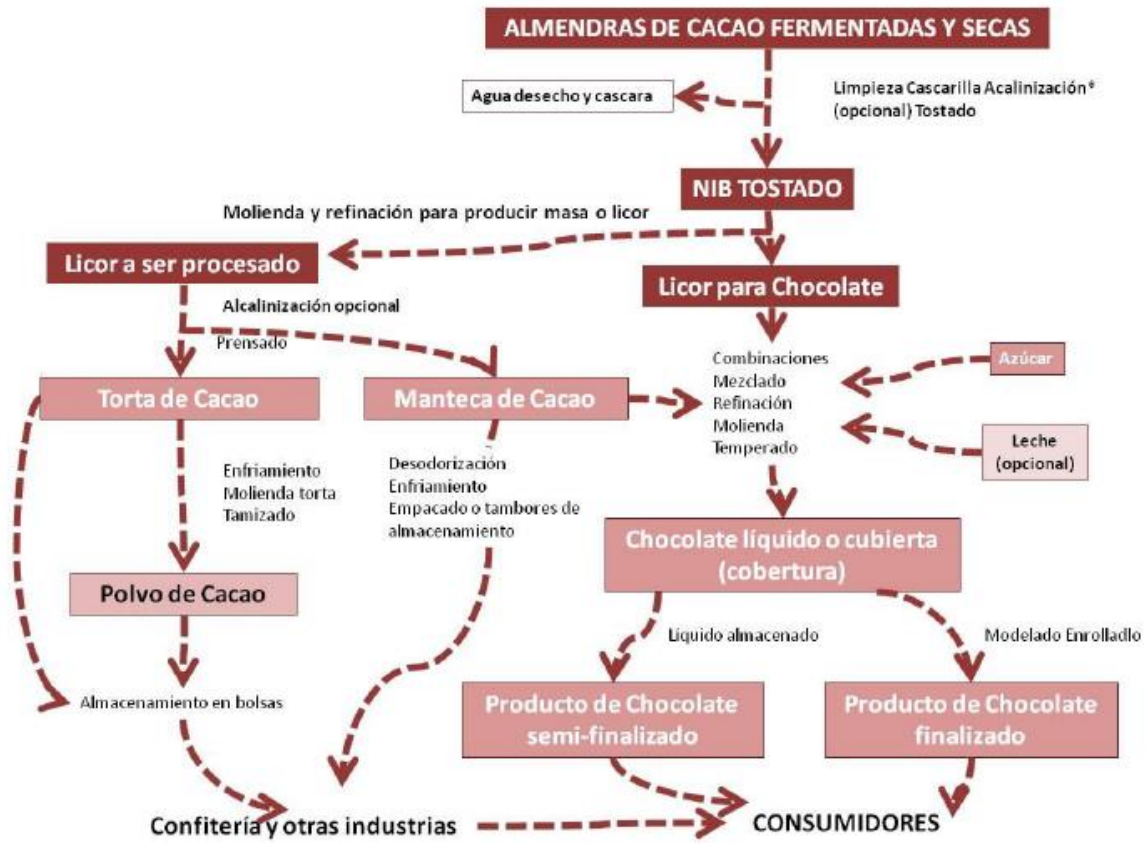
ALMENDRAS DE CACAO FERMENTADAS Y SECAS

Agua desecho y cascara

Limpieza Cascarilla Acalinización* (opcional) Tostado

NIB TOSTADO

Molienda y refinación para producir masa o licor

Licor a ser procesado

Licor para Chocolate

Alcalinización opcional

Prensado

Torta de Cacao

Manteca de Cacao

Combinaciones
Mezclado
Refinación
Molienda
Temperado

Azúcar

Leche (opcional)

Enfriamiento
Molienda torta
Tamizado

Desodorización
Enfriamiento
Empacado o tambores de almacenamiento

Chocolate líquido o cubierta (cobertura)

Polvo de Cacao

Líquido almacenado

Modelado Enrolladlo

Almacenamiento en bolsas

Producto de Chocolate semi-finalizado

Producto de Chocolate finalizado

Confitería y otras industrias

CONSUMIDORES